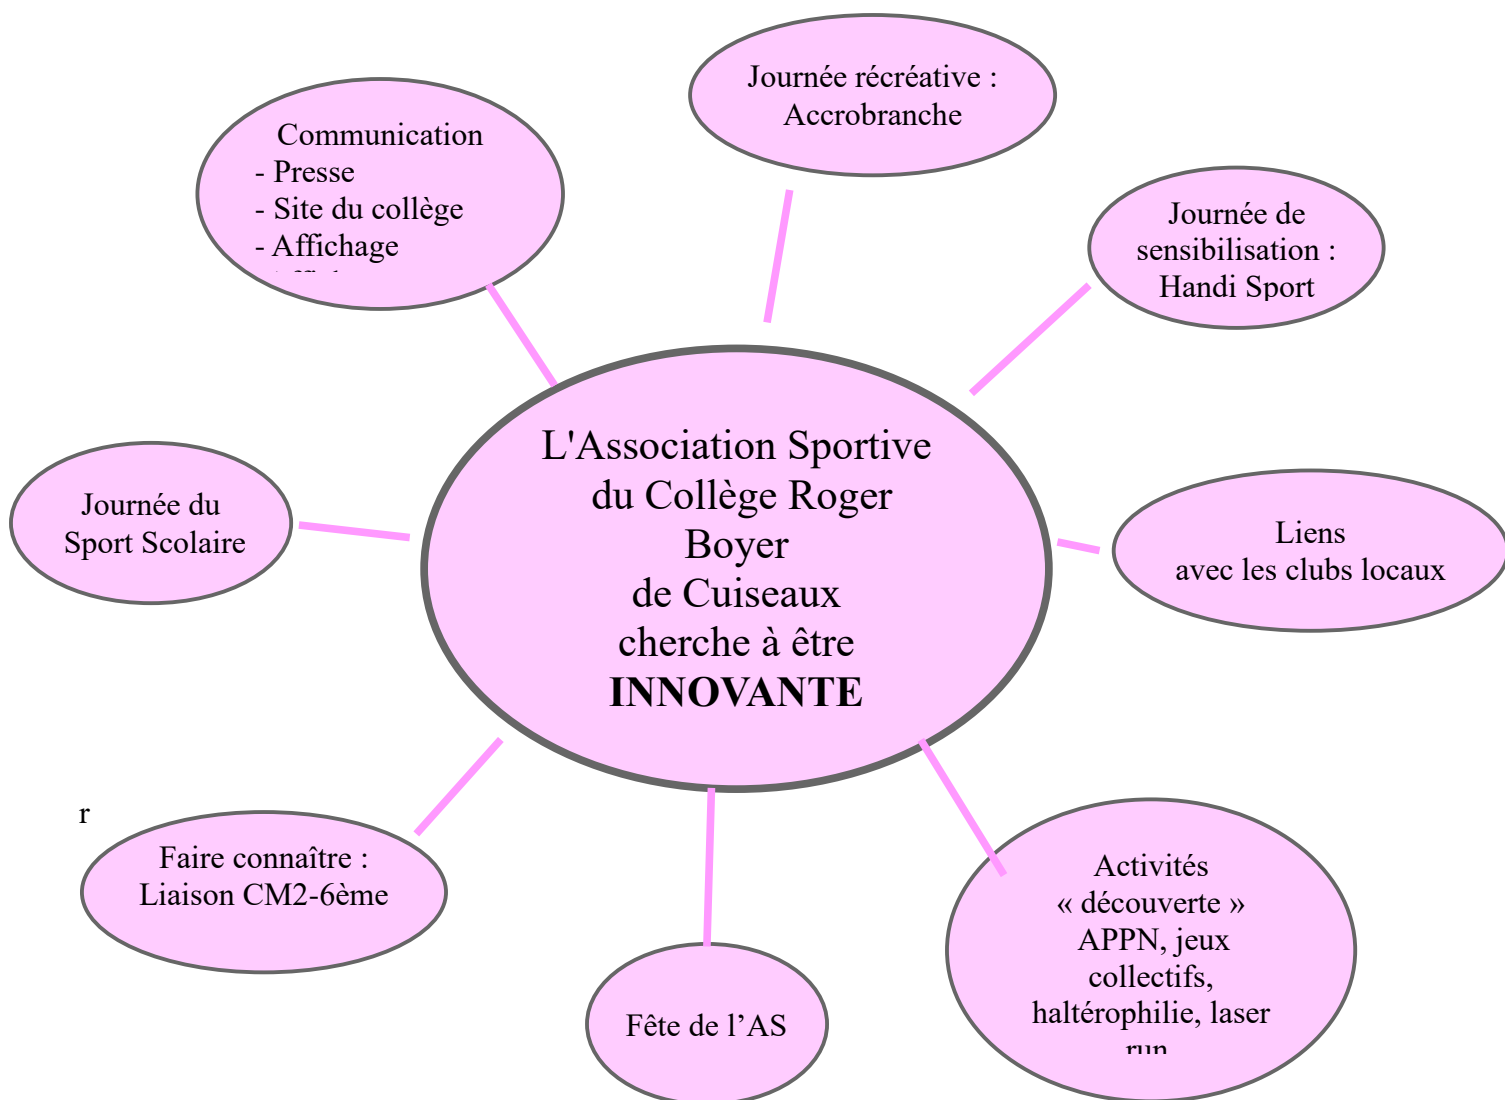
Communication
- Presse
- Site du collège
- Affichage
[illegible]

Journée récréative : Accrobranche

Journée de sensibilisation : Handi Sport

L'Association Sportive du Collège Roger Boyer de Cuiseaux cherche à être **INNOVANTE**

Journée du Sport Scolaire

Liens avec les clubs locaux

r

Faire connaître : Liaison CM2-6ème

Fête de l'AS

Activités « découverte » APPN, jeux collectifs, haltérophilie, laser run